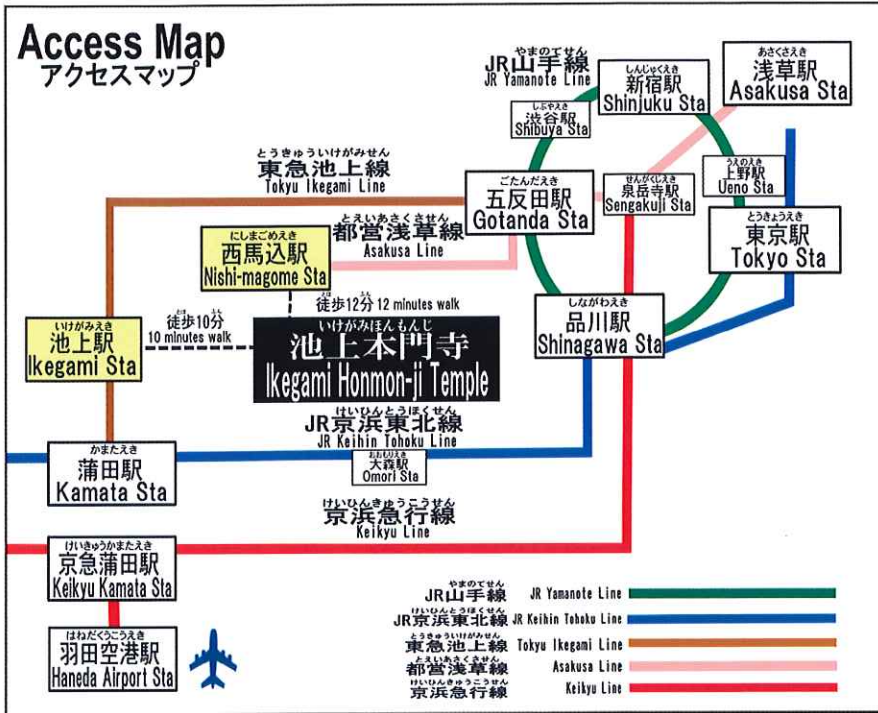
Access Map
アクセスマップ

やまのてせん
JR山手線
JR Yamanote Line

しんじゅくえき
新宿駅
Shinjuku Sta

あさくさえき
浅草駅
Asakusa Sta

しぶやえき
渋谷駅
Shibuya Sta

とうきゅういけがみせん
東急池上線
Tokyu Ikegami Line

ごたんだえき
五反田駅
Gotanda Sta

せんがくじえき
泉岳寺駅
Sengakuji Sta

うえのえき
上野駅
Ueno Sta

とうきょうえき
東京駅
Tokyo Sta

にしまごめえき
西馬込駅
Nishi-magome Sta

とえいあさくさせん
都営浅草線
Asakusa Line

徒歩12分 12 minutes walk

とほ
徒歩10分
10 minutes walk

いけがみえき
池上駅
Ikegami Sta

いけがみほんもんじ
池上本門寺
Ikegami Honmon-ji Temple

しながわえき
品川駅
Shinagawa Sta

けいひんとうほくせん
JR京浜東北線
JR Keihin Tohoku Line

かまたえき
蒲田駅
Kamata Sta

おおもりえき
大森駅
Omori Sta

けいひんきゅうこうせん
京浜急行線
Keikyu Line

けいきゅうかまたえき
京急蒲田駅
Keikyu Kamata Sta

はねだくうこうえき
羽田空港駅
Haneda Airport Sta

やまのてせん
JR山手線 JR Yamanote Line
けいひんとうほくせん
JR京浜東北線 JR Keihin Tohoku Line
とうきゅういけがみせん
東急池上線 Tokyu Ikegami Line
とえいあさくさせん
都営浅草線 Asakusa Line
けいひんきゅうこうせん
京浜急行線 Keikyu Line